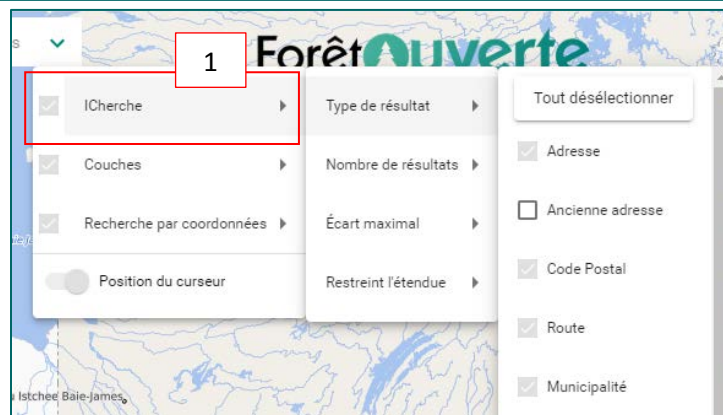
s
1
ForêtOuverte
ICherche
Couches
Recherche par coordonnées
Position du curseur
Type de résultat
Nombre de résultats
Écart maximal
Restreint l'étendue
Tout désélectionner
Adresse
Ancienne adresse
Code Postal
Route
Municipalité
u Istchee Baie-James